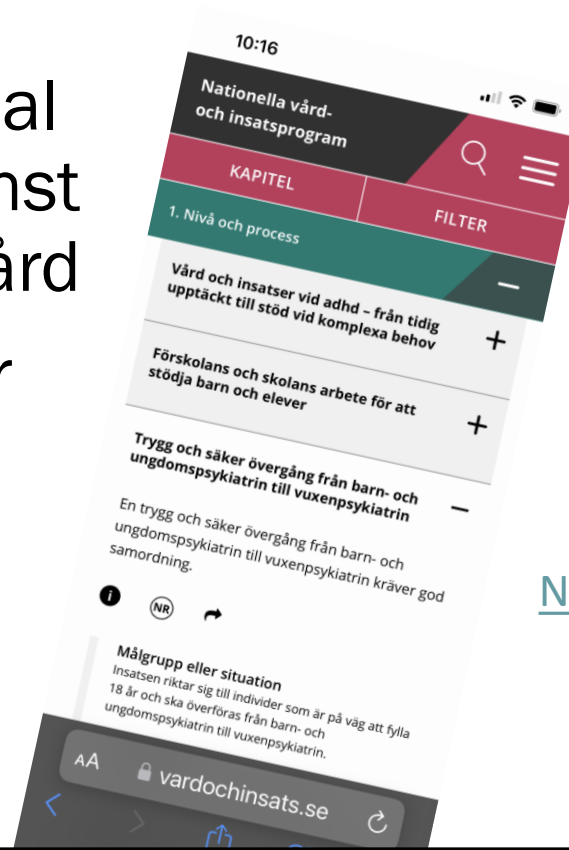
al
nst
ård
r

10:16

Nationella vård- och insatsprogram

KAPITEL

FILTER

1. Nivå och process

Vård och insatser vid adhd – från tidig upptäckt till stöd vid komplexa behov

Förskolans och skolans arbete för att stödja barn och elever

Trygg och säker övergång från barn- och ungdomspsykiatrin till vuxenpsykiatrin

En trygg och säker övergång från barn- och ungdomspsykiatrin till vuxenpsykiatrin kräver god samordning.

NR

Målgrupp eller situation

Insatsen riktar sig till individer som är på väg att fylla 18 år och ska överföras från barn- och ungdomspsykiatrin till vuxenpsykiatrin.

AA vardochinsats.se

N